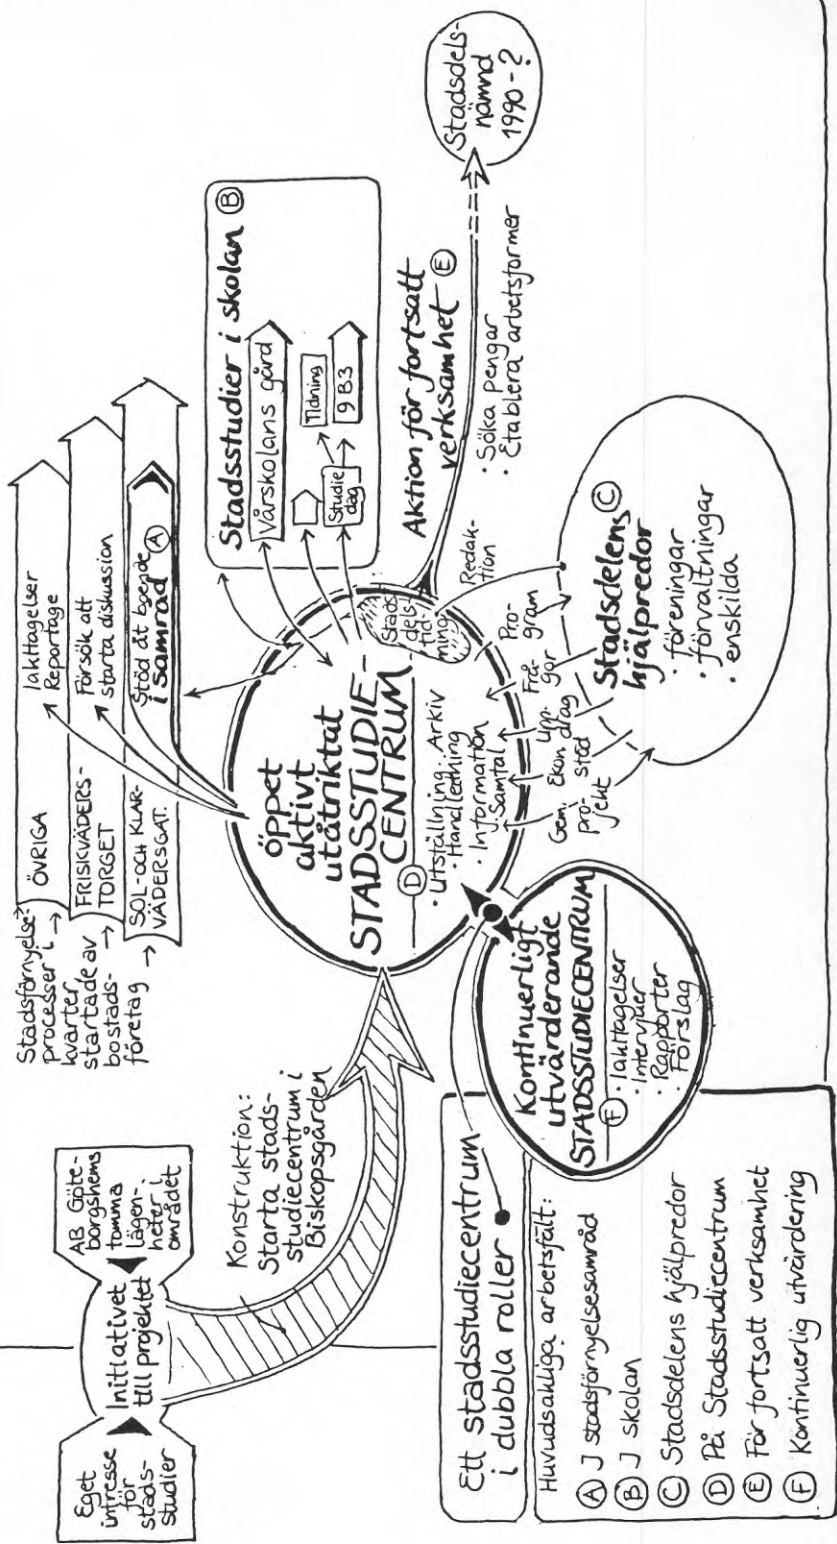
Eget intresse för stadsstudier

Initiativet till projektet

AB Göteborgshems tomma lägenheter i området

Konstruktion: Starta stadsstudiecentrum i Biskopsgården

Stadsförnyelseprocesser i kvarter startade av bostadsföretag

ÖVRIGA

FRISKVÄDERSTORGET

SOL-OCH KLARVÄDERSGAT.

Iakttagelser Reportage

Försök att starta diskussion

Stöd åt byende i Samråd Ⓐ

öppet aktivt utåtriktat STADSSTUDIECENTRUM

Ⓓ · Utställning · Arkiv · Handledning · Information · Samtal

Gem. projekt

Ekon. stöd

Upp. drag

Frågor

Program

Stadsdelstidning

Redaktion

Stadsstudier i skolan Ⓑ

Vårskolans gård

Studiedag

Tidning

9 B3

Aktion för fortsatt verksamhet Ⓔ

· Söka pengar · Etablera arbetsformer

Stadsdelsnämnd 1990-?

Stadsdelens hjälpredor Ⓒ

· föreningar · förvaltningar · enskilda

Kontinuerligt utvärderande STADSSTUDIECENTRUM

Ⓕ · Iakttagelser · Intervjuer · Rapporter · Förslag

Ett stadsstudiecentrum i dubbla roller

Huvudsakliga arbetsfält:

Ⓐ J stadsförnyelsesamråd

Ⓑ J skolan

Ⓒ Stadsdelens hjälpredor

Ⓓ På Stadsstudiecentrum

Ⓔ För fortsatt verksamhet

Ⓕ Kontinuerlig utvärdering